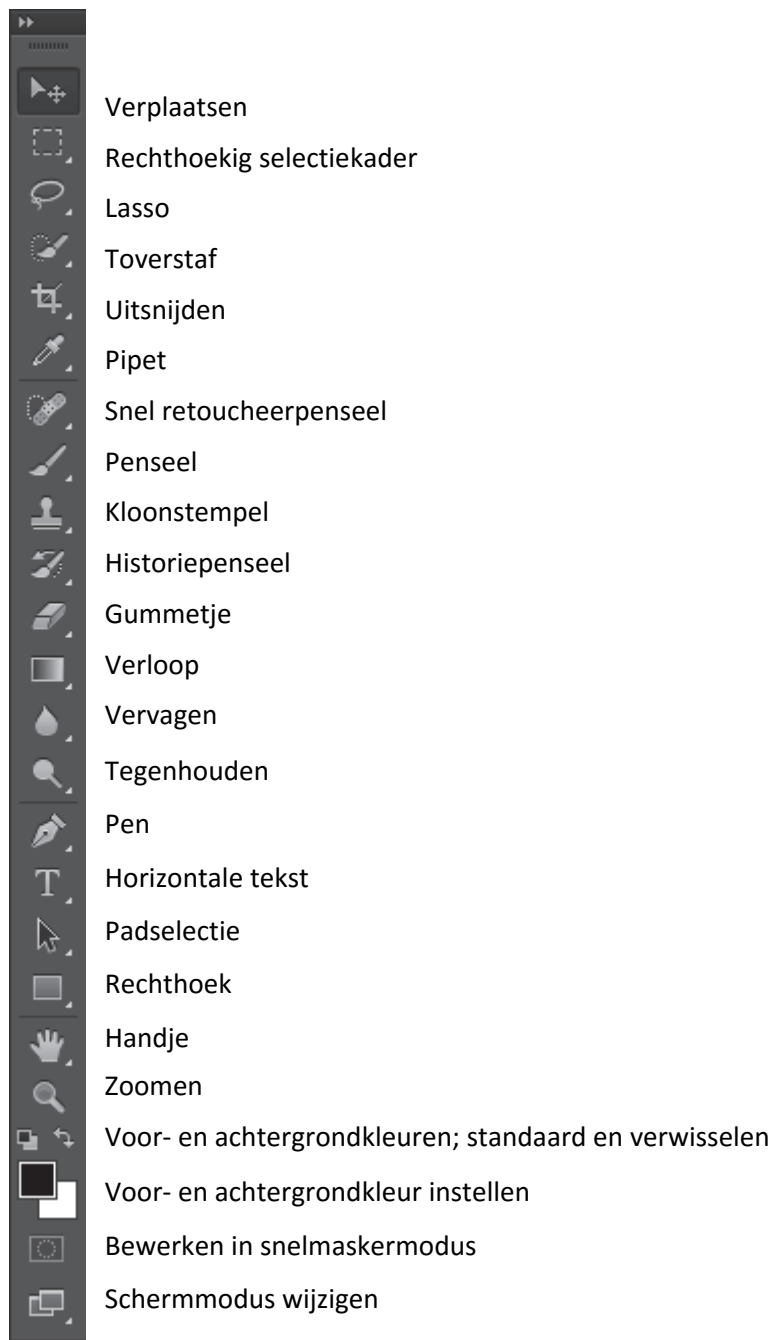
Verplaatsen
Rechthoekig selectiekader
Lasso
Toverstaf
Uitsnijden
Pipet
Snel retoucheerpenseel
Penseel
Kloonstempel
Historiepenseel
Gummetje
Verloop
Vervagen
Tegenhouden
Pen
Horizontale tekst
Padselectie
Rechthoek
Handje
Zoomen
Voor- en achtergrondkleuren; standaard en verwisselen
Voor- en achtergrondkleur instellen
Bewerken in snelmaskermodus
Schermmodus wijzigen